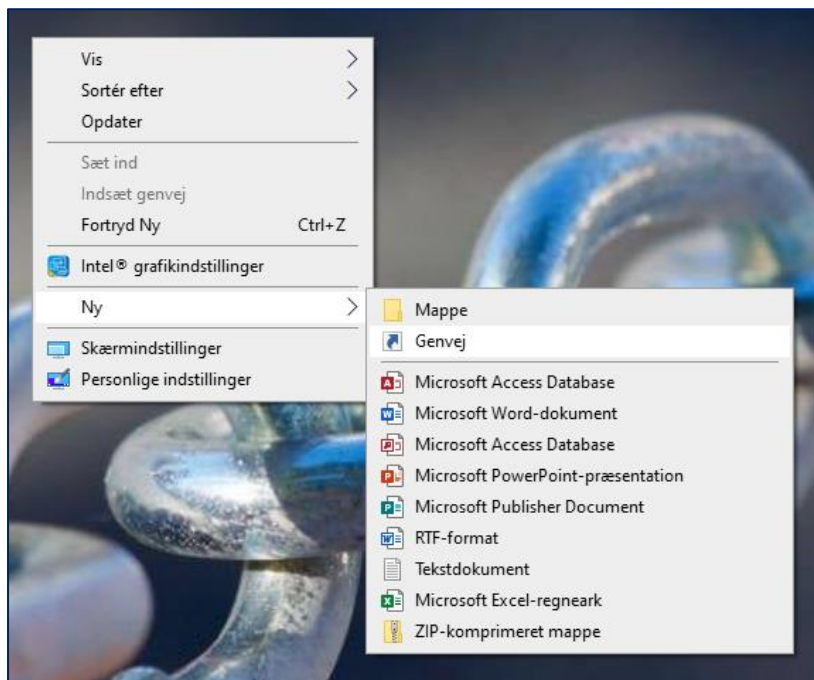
Vis
Sortér efter
Opdater
Sæt ind
Indsæt genvej
Fortryd Ny Ctrl+Z
Intel® grafikindstillinger
Ny
Skærmindstillinger
Personlige indstillinger

Mappe
Genvej
Microsoft Access Database
Microsoft Word-dokument
Microsoft Access Database
Microsoft PowerPoint-præsentation
Microsoft Publisher Document
RTF-format
Tekstdokument
Microsoft Excel-regneark
ZIP-komprimeret mappe